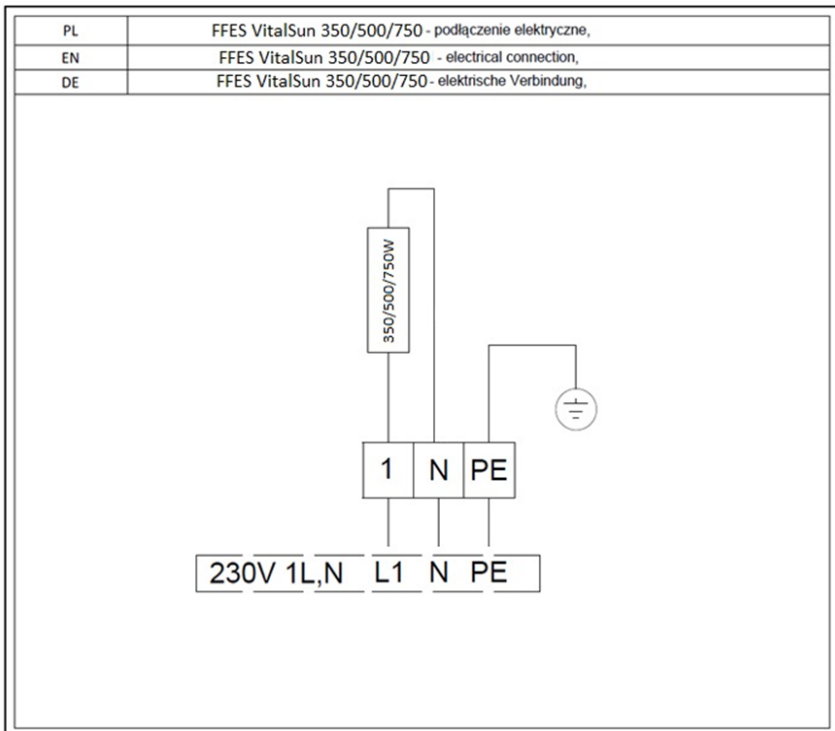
| PL | FFES VitalSun 350/500/750 - podłączenie elektryczne, |
|---|---|
| EN | FFES VitalSun 350/500/750 - electrical connection, |
| DE | FFES VitalSun 350/500/750 - elektrische Verbindung, |

350/500/750W

1 N PE

230V 1L,N L1 N PE